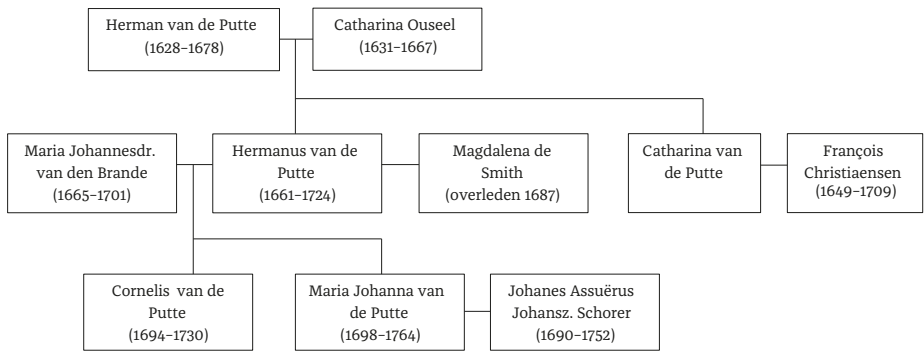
Herman van de Putte (1628–1678)

Catharina Ouseel (1631–1667)

Maria Johannesdr. van den Brande (1665–1701)

Hermanus van de Putte (1661–1724)

Magdalena de Smith (overleden 1687)

Catharina van de Putte

François Christiaensen (1649–1709)

Cornelis van de Putte (1694–1730)

Maria Johanna van de Putte (1698–1764)

Johanes Assuërus Johansz. Schorer (1690–1752)